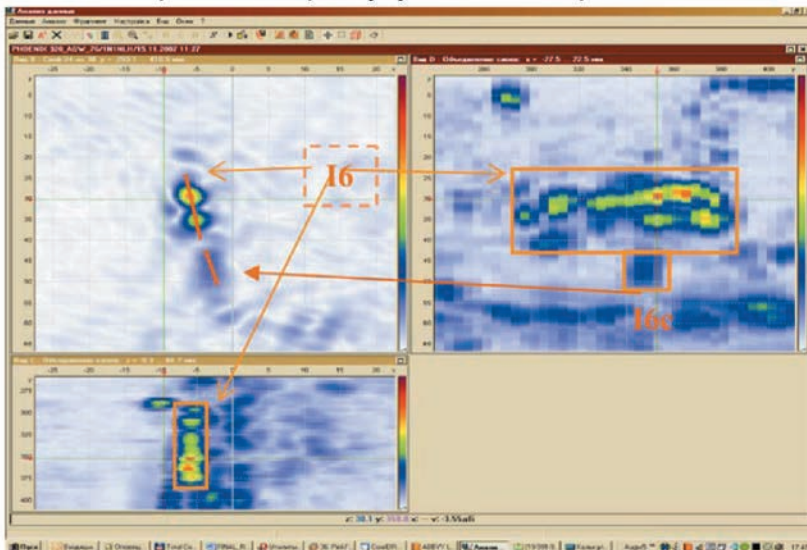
Анализ данных
Данные Анализ Фрагмент Настройка Вид Окно ?
PHOENIX 320_AD/W_75/1M1H0.R/15.11.2002 11:27
Вид B: Среднее сечение: x = -27.5 ... 22.5 мм
-25 -20 -15 -10 -5 0 5 10 15 20
260 280 300 320 340 360 380 400
I6
I6c
Вид C: Объединенное сечение: y = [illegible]
-25 -20 -15 -10 -5 0 5 10 15 20
275 300 325 350 375 400
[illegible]
Пуск